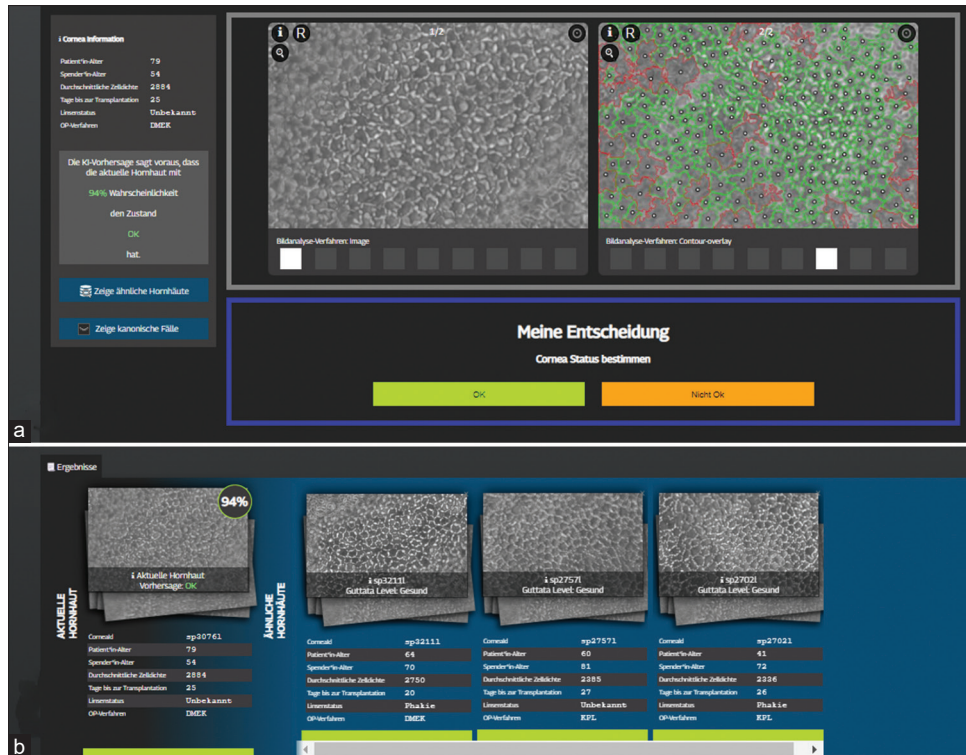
i Cornea Information

| | |
|---|---|
| Patient*in-Alter | 79 |
| Spender*in-Alter | 54 |
| Durchschnittliche Zelldichte | 2884 |
| Tage bis zur Transplantation | 25 |
| Linsenstatus | Unbekannt |
| OP-Verfahren | DMEK |

Die KI-Vorhersage sagt voraus, dass die aktuelle Hornhaut mit

94% Wahrscheinlichkeit

den Zustand

OK

hat.

Zeige ähnliche Hornhäute

Zeige kanonische Fälle

i R 1/2

Bildanalyse-Verfahren: Image

i R 2/2

Bildanalyse-Verfahren: Contour-overlay

Meine Entscheidung

Cornea Status bestimmen

OK

Nicht Ok

a

Ergebnisse

94%

i Aktuelle Hornhaut
Vorhersage: OK

AKTUELLE HORNHAUT

| | |
|---|---|
| CorneaId | sp20761 |
| Patient*in-Alter | 79 |
| Spender*in-Alter | 54 |
| Durchschnittliche Zelldichte | 2884 |
| Tage bis zur Transplantation | 25 |
| Linsenstatus | Unbekannt |
| OP-Verfahren | DMEK |

ÄHNLICHE HORNHÄUTE

i sp32111
Guttata Level: Gesund

| | |
|---|---|
| CorneaId | sp32111 |
| Patient*in-Alter | 64 |
| Spender*in-Alter | 70 |
| Durchschnittliche Zelldichte | 2750 |
| Tage bis zur Transplantation | 20 |
| Linsenstatus | Phakie |
| OP-Verfahren | DMEK |

i sp27571
Guttata Level: Gesund

| | |
|---|---|
| CorneaId | sp27571 |
| Patient*in-Alter | 60 |
| Spender*in-Alter | 81 |
| Durchschnittliche Zelldichte | 2385 |
| Tage bis zur Transplantation | 27 |
| Linsenstatus | Unbekannt |
| OP-Verfahren | KPL |

i sp27021
Guttata Level: Gesund

| | |
|---|---|
| CorneaId | sp27021 |
| Patient*in-Alter | 41 |
| Spender*in-Alter | 72 |
| Durchschnittliche Zelldichte | 2326 |
| Tage bis zur Transplantation | 26 |
| Linsenstatus | Phakie |
| OP-Verfahren | KPL |

b